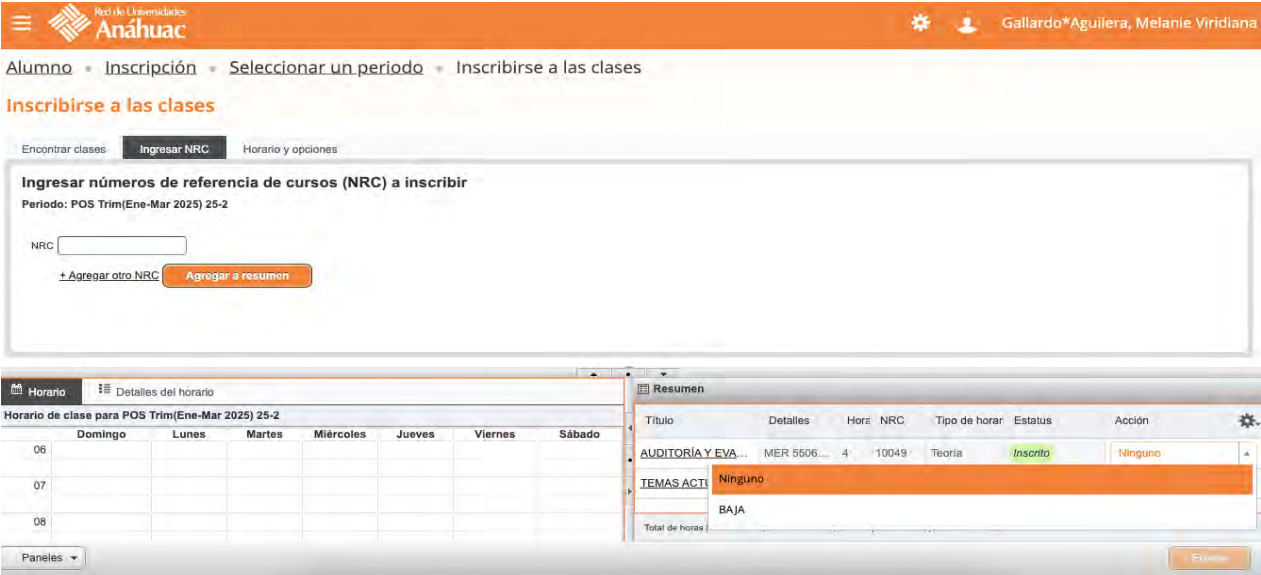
Red de Universidades Anáhuac

Gallardo*Aguilera, Melanie Viridiana

Alumno • Inscripción • Seleccionar un periodo • Inscribirse a las clases

Inscribirse a las clases

Encontrar clases | Ingresar NRC | Horario y opciones

Ingresar números de referencia de cursos (NRC) a inscribir

Periodo: POS Trim(Ene-Mar 2025) 25-2

NRC

+ Agregar otro NRC

Agregar a resumen

Horario | Detalles del horario

Horario de clase para POS Trim(Ene-Mar 2025) 25-2

| | Domingo | Lunes | Martes | Miércoles | Jueves | Viernes | Sábado |
|---|---|---|---|---|---|---|---|
| 06 | | | | | | | |
| 07 | | | | | | | |
| 08 | | | | | | | |

Resumen

| Título | Detalles | Hora | NRC | Tipo de horar | Estatus | Acción |
|---|---|---|---|---|---|---|
| AUDITORÍA Y EVA... | MER 5506... | 4 | 10049 | Teoria | Inscrito | Ninguno |
| TEMAS ACTU | | | | | | |

Ninguno

BAJA

Total de horas |

Paneles

Enviar